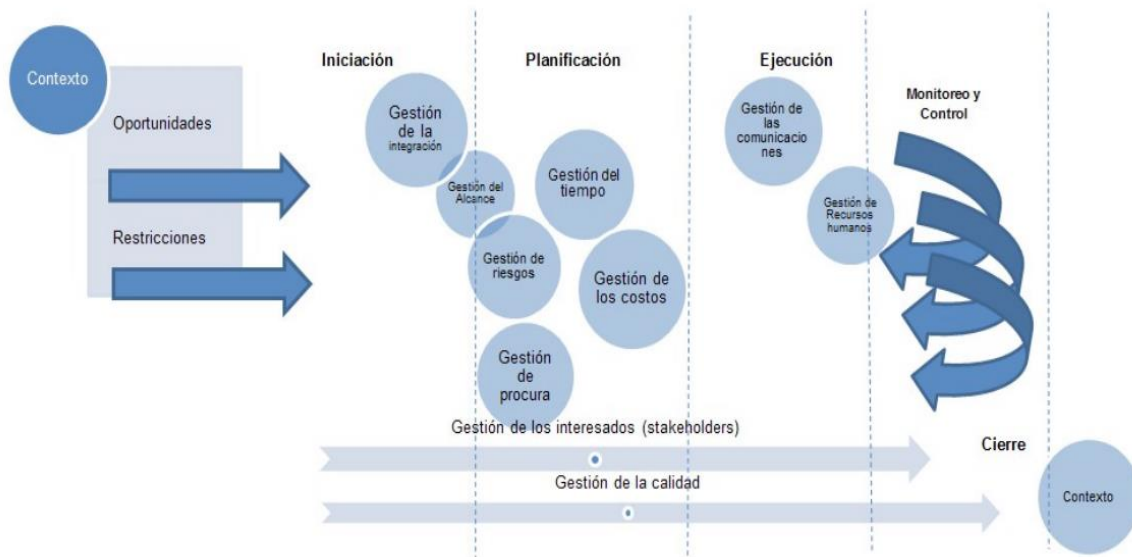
Contexto

Oportunidades

Restricciones

Iniciación

Planificación

Ejecución

Monitoreo y Control

Gestión de la integración

Gestión del Alcance

Gestión del tiempo

Gestión de riesgos

Gestión de los costos

Gestión de procura

Gestión de las comunicaciones

Gestión de Recursos humanos

Gestión de los interesados (stakeholders)

Gestión de la calidad

Cierre

Contexto